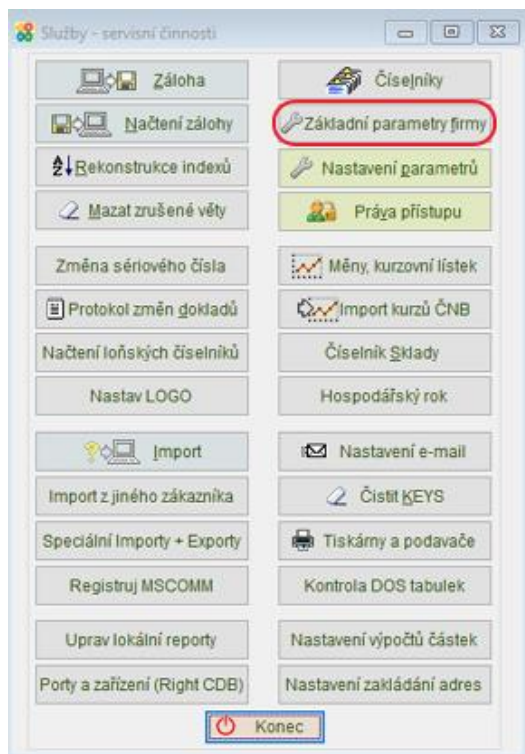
Služby - servisní činnosti

Záloha

Číselníky

Načtení zálohy

Základní parametry firmy

Rekonstrukce indexů

Nastavení parametrů

Mazat zrušené věty

Práva přístupu

Změna sériového čísla

Měny, kurzovní lístek

Protokol změn dokladů

Import kurzů ČNB

Načtení loňských číselníků

Číselník Sklady

Nastav LOGO

Hospodářský rok

Import

Nastavení e-mail

Import z jiného zákazníka

Čistit KEYS

Speciální Importy + Exporty

Tiskárny a podavače

Registruj MSCOMM

Kontrola DOS tabulek

Uprav lokální reporty

Nastavení výpočtů částek

Porty a zařízení (Right CDB)

Nastavení zakládání adres

Konec